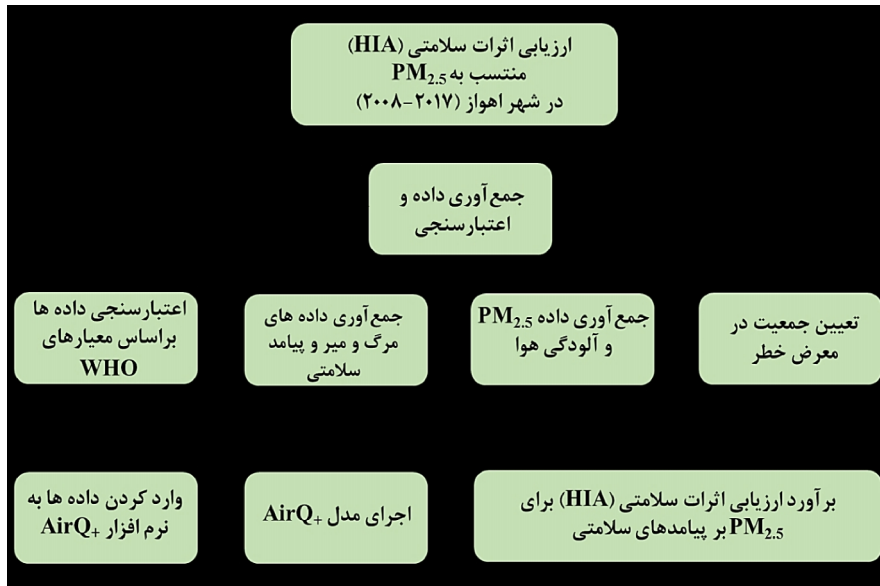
ارزیابی اثرات سلامتی (HIA) منتسب به $PM_{2.5}$ در شهر اهواز (۲۰۱۷-۲۰۰۸)

جمع آوری داده و اعتبارسنجی

تعیین جمعیت در معرض خطر

جمع آوری داده $PM_{2.5}$ و آلودگی هوا

جمع آوری داده های مرگ و میر و پیامد سلامتی

اعتبارسنجی داده ها براساس معیارهای WHO

بر آورد ارزیابی اثرات سلامتی (HIA) برای $PM_{2.5}$ بر پیامدهای سلامتی

اجرای مدل $AirQ_+$

وارد کردن داده ها به نرم افزار $AirQ_+$